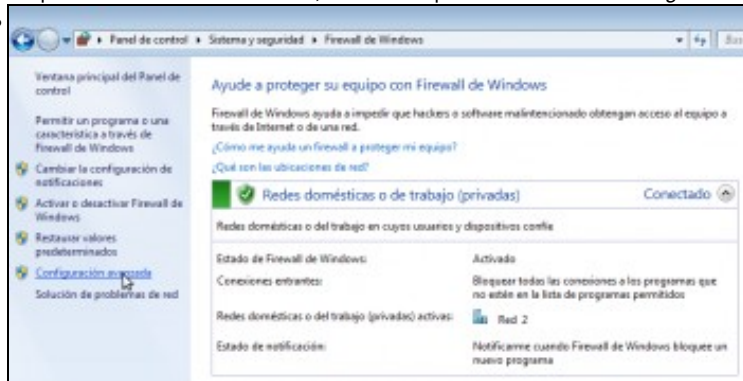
Panel de control ▸ Sistema y seguridad ▸ Firewall de Windows

Bus

Ventana principal del Panel de control

Permitir un programa o una característica a través de Firewall de Windows

Cambiar la configuración de notificaciones

Activar o desactivar Firewall de Windows

Restaurar valores predeterminados

Configuración avanzada

Solución de problemas de red

Ayude a proteger su equipo con Firewall de Windows

Firewall de Windows ayuda a impedir que hackers o software malintencionado obtengan acceso al equipo a través de Internet o de una red.

¿Cómo me ayuda un firewall a proteger mi equipo?

¿Qué son las ubicaciones de red?

Redes domésticas o de trabajo (privadas)

Conectado

Redes domésticas o del trabajo en cuyos usuarios y dispositivos confíe

| | |
|---|---|
| Estado de Firewall de Windows: | Activado |
| Conexiones entrantes: | Bloquear todas las conexiones a los programas que no estén en la lista de programas permitidos |
| Redes domésticas o del trabajo (privadas) activas: | Red 2 |
| Estado de notificación: | Notificarme cuando Firewall de Windows bloquee un nuevo programa |